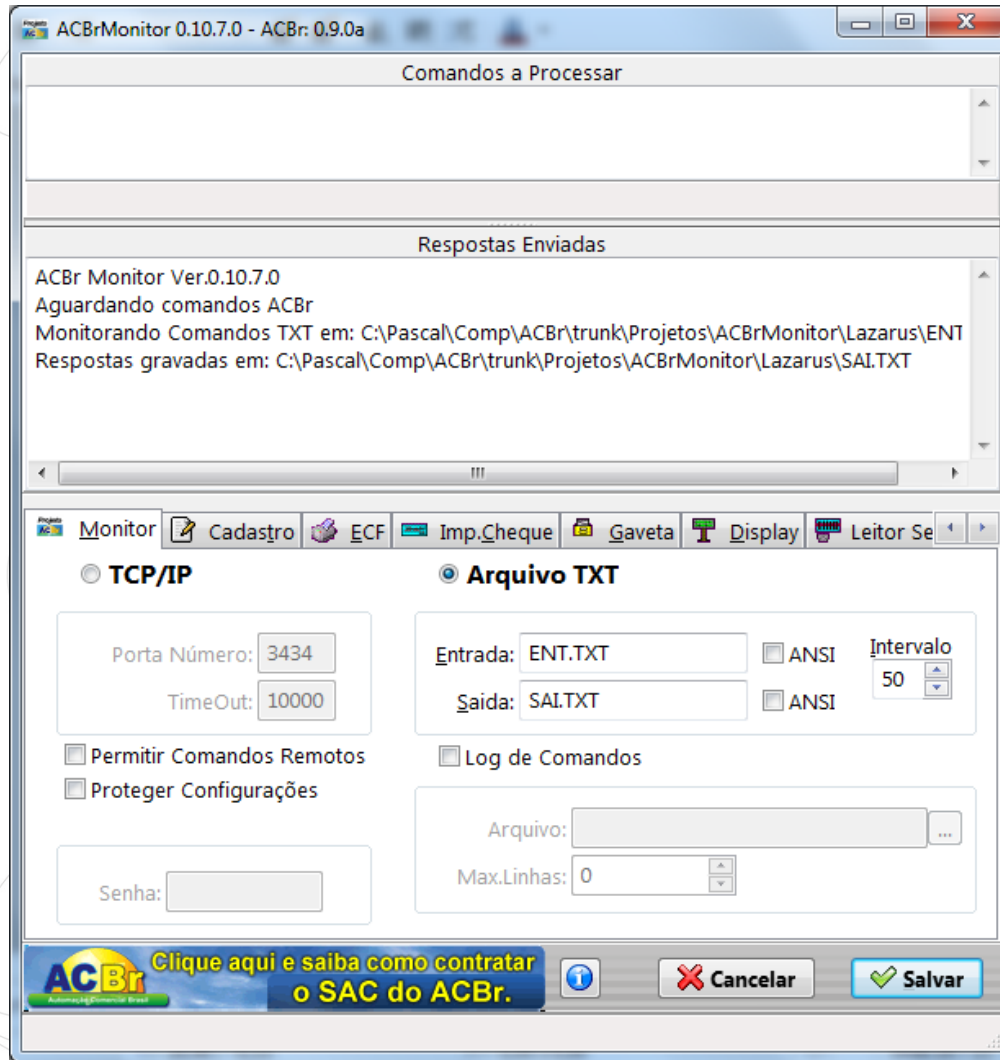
ACBrMonitor 0.10.7.0 - ACBr: 0.9.0a

Comandos a Processar

Respostas Enviadas

ACBr Monitor Ver.0.10.7.0
Aguardando comandos ACBr
Monitorando Comandos TXT em: C:\Pascal\Comp\ACBr\trunk\Projetos\ACBrMonitor\Lazarus\ENT
Respostas gravadas em: C:\Pascal\Comp\ACBr\trunk\Projetos\ACBrMonitor\Lazarus\SAI.TXT

Monitor | Cadastro | ECF | Imp.Cheque | Gaveta | Display | Leitor Se

TCP/IP

Arquivo TXT

Porta Número: 3434

TimeOut: 10000

Entrada: ENT.TXT ANSI

Saida: SAI.TXT ANSI

Intervalo
50

Permitir Comandos Remotos

Proteger Configurações

Log de Comandos

Arquivo: ...

Max.Linhas: 0

Senha:

ACBr
Automação Comercial Brasil

Clique aqui e saiba como contratar o SAC do ACBr.

Cancelar

Salvar